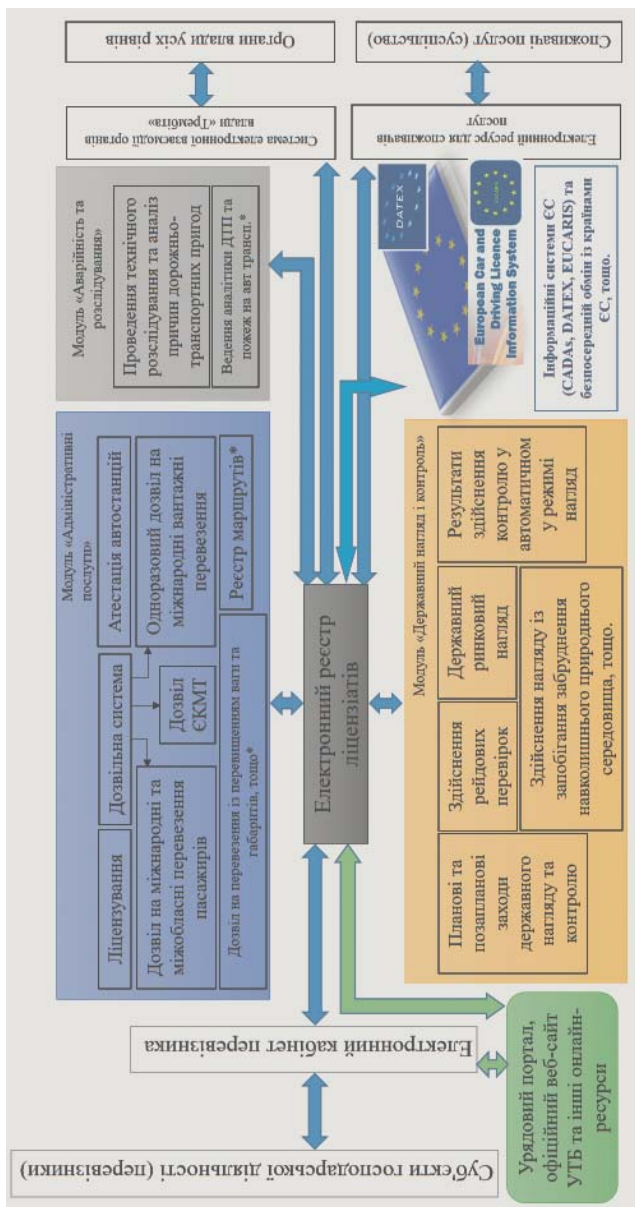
Суб'єкти господарської діяльності (перевізники)

Електронний кабінет перевізника

Урядовий портал, офіційний веб-сайт УТБ та інші онлайн-ресурси

Модуль «Адміністративні послуги»

Ліцензування

Дозвільна система

Дозвіл на міжнародні та міжобласні перевезення пасажирів

Дозвіл ЄКМТ

Атестація автостанцій

Одноразовий дозвіл на міжнародні вантажні перевезення

Дозвіл на перевезення із перевищенням ваги та габаритів, тощо*

Реєстр маршрутів*

Електронний реєстр ліцензіатів

Модуль «Державний нагляд і контроль»

Планові та позапланові заходи державного нагляду та контролю

Здійснення рейдових перевірок

Державний ринковий нагляд

Результати здійснення контролю у автоматичному у режимі нагляд

Здійснення нагляду із запобігання забруднення навколишнього природного середовища, тощо.

Модуль «Аварійність та розслідування»

Проведення технічного розслідування та аналіз причин дорожньо-транспортних пригод

Ведення аналітики ДТП та пожеж на авт трансп.*

DATEX

European Car and Driving Licence Information System

Інформаційні системи ЄС (CADAS, DATEX, EUCARIS) та безпосередній обмін із країнами ЄС, тощо.

Система електронної взаємодії органів влади «Трембіта»

Органи влади усіх рівнів

Електронний ресурс для споживачів послуг

Споживачі послуг (суспільство)